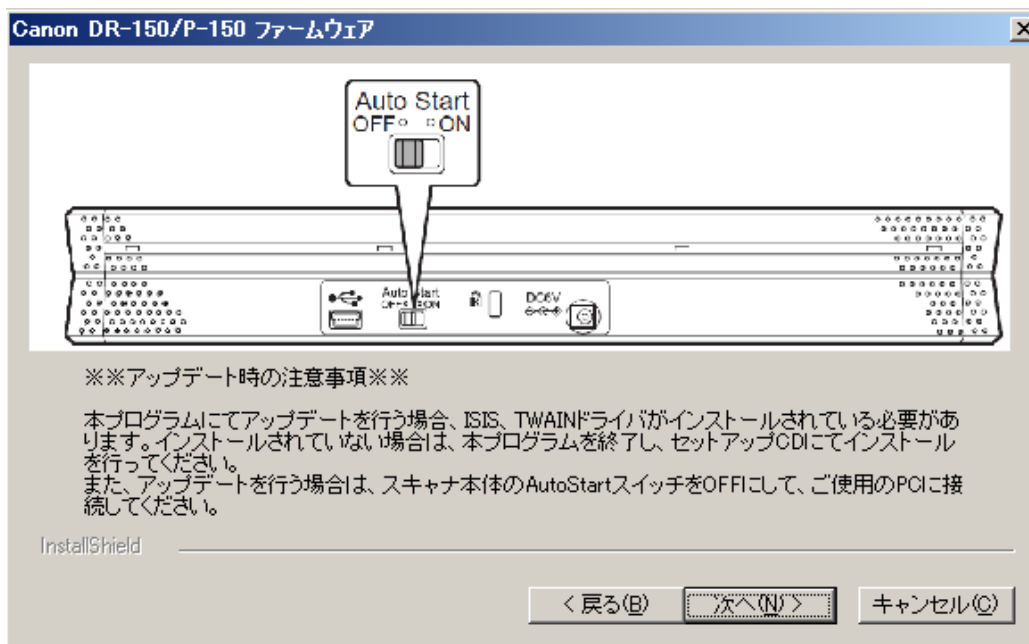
Canon DR-150/P-150 ファームウェア

Auto Start
OFF ON

Auto Start
OFF ON

DC6V

※※アップデート時の注意事項※※

本プログラムにてアップデートを行う場合、ISIS、TWAINドライバがインストールされている必要があります。インストールされていない場合は、本プログラムを終了し、セットアップCDにてインストールを行ってください。
また、アップデートを行う場合は、スキャナ本体のAutoStartスイッチをOFFにして、ご使用のPCに接続してください。

InstallShield

< 戻る(B) 次へ(N) > キャンセル(C)